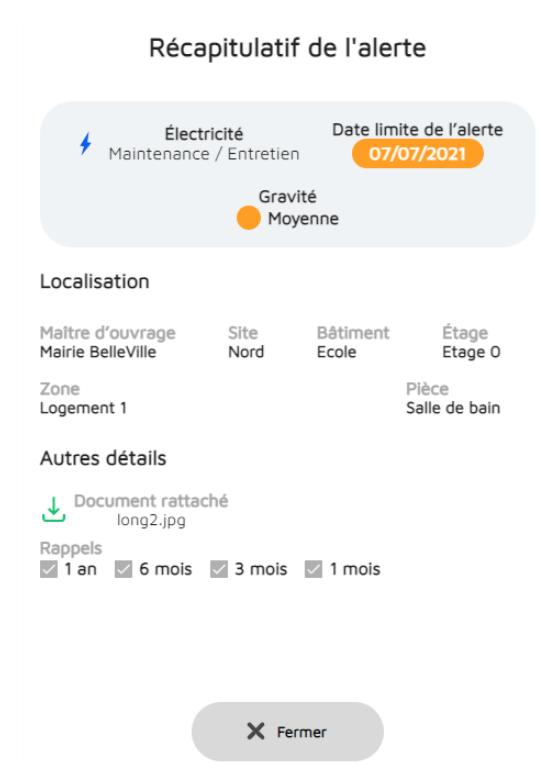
Récapitulatif de l'alerte

Électricité
Maintenance / Entretien

Date limite de l'alerte
07/07/2021

Gravité
Moyenne

Localisation

Maître d'ouvrage
Mairie BelleVille

Site
Nord

Bâtiment
Ecole

Étage
Etage 0

Zone
Logement 1

Pièce
Salle de bain

Autres détails

Document rattaché
long2.jpg

Rappels
1 an 6 mois 3 mois 1 mois

Fermer